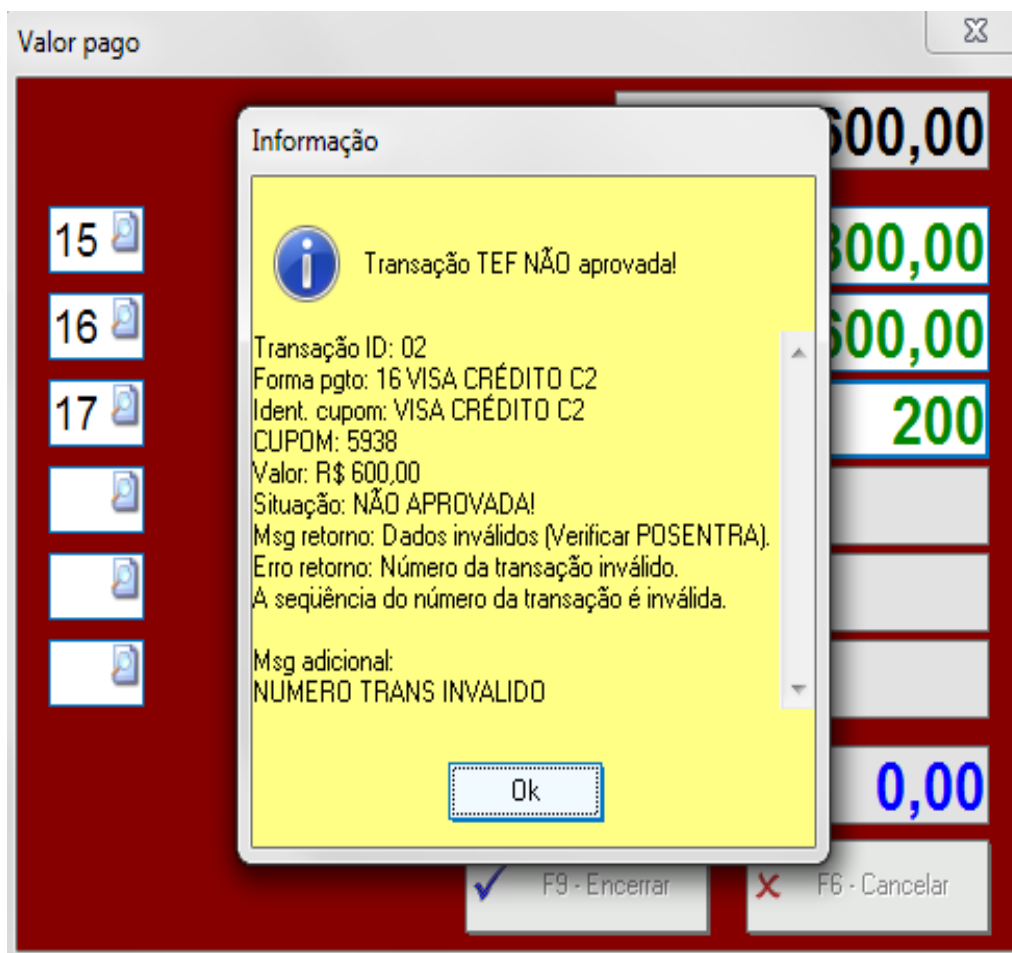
Valor pago

600,00

15
16
17

300,00
600,00
200

Informação

Transação TEF NÃO aprovada!

Transação ID: 02
Forma pgto: 16 VISA CRÉDITO C2
Ident. cupom: VISA CRÉDITO C2
CUPOM: 5938
Valor: R$ 600,00
Situação: NÃO APROVADA!
Msg retorno: Dados inválidos (Verificar POSENTRA).
Erro retorno: Número da transação inválido.
A seqüência do número da transação é inválida.

Msg adicional:
NUMERO TRANS INVALIDO

Ok

0,00

F9 - Encerrar
F6 - Cancelar